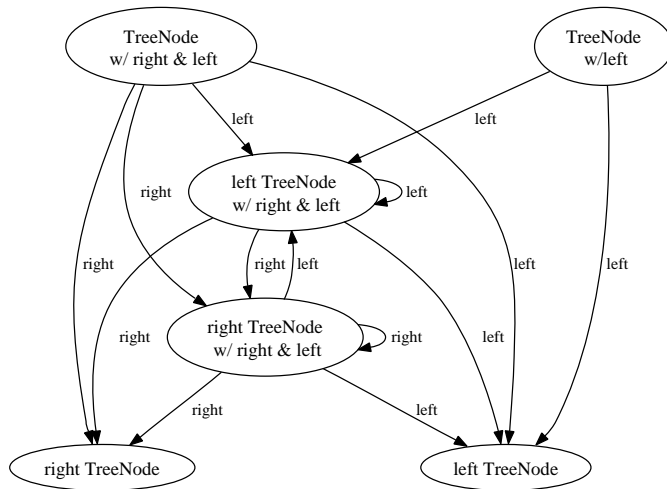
TreeNode
w/ right & left

TreeNode
w/left

left

left

right

left TreeNode
w/ right & left

left

right

right

left

left

left

right

right TreeNode
w/ right & left

right

left

right

left

right TreeNode

left TreeNode